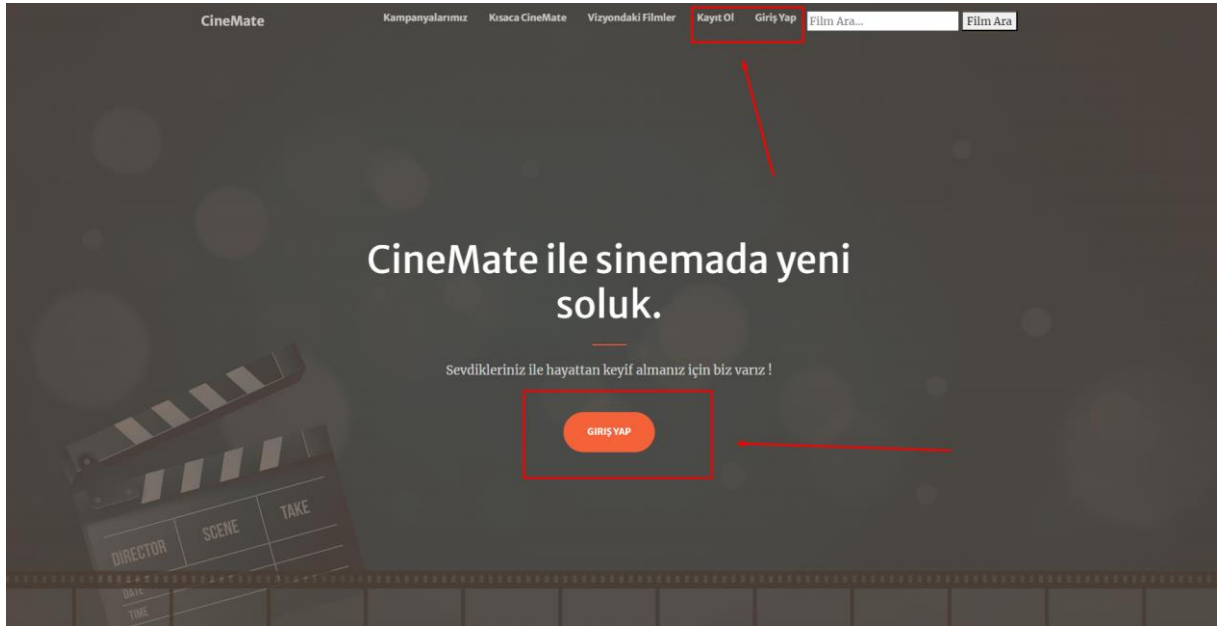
CineMate

Kampanyalarımız Kısaca CineMate Vizyondaki Filmler Kayıt Ol Giriş Yap Film Ara... Film Ara

CineMate ile sinemada yeni soluk.

Sevdikleriniz ile hayattan keyif almanız için biz varız !

GIRIŞ YAP

DIRECTOR SCENE TAKE DATE TIME